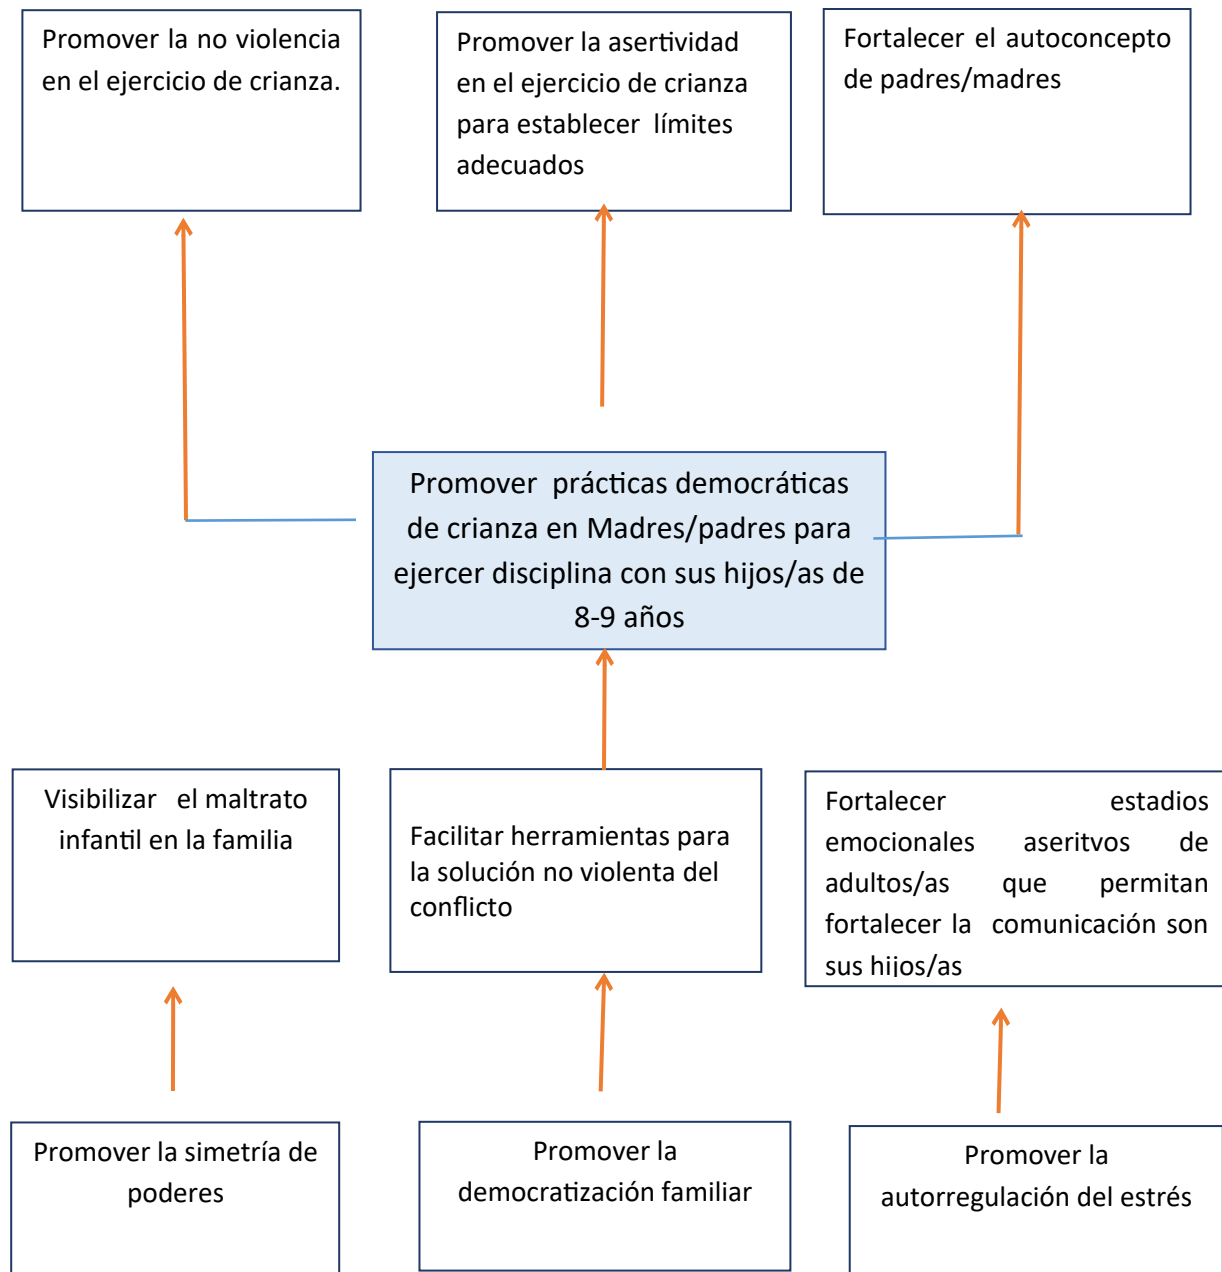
Promover la no violencia en el ejercicio de crianza.

Promover la asertividad en el ejercicio de crianza para establecer límites adecuados

Fortalecer el autoconcepto de padres/madres

Promover prácticas democráticas de crianza en Madres/padres para ejercer disciplina con sus hijos/as de 8-9 años

Visibilizar el maltrato infantil en la familia

Facilitar herramientas para la solución no violenta del conflicto

Fortalecer estadios emocionales aseritvos de adultos/as que permitan fortalecer la comunicación son sus hijos/as

Promover la simetría de poderes

Promover la democratización familiar

Promover la autorregulación del estrés